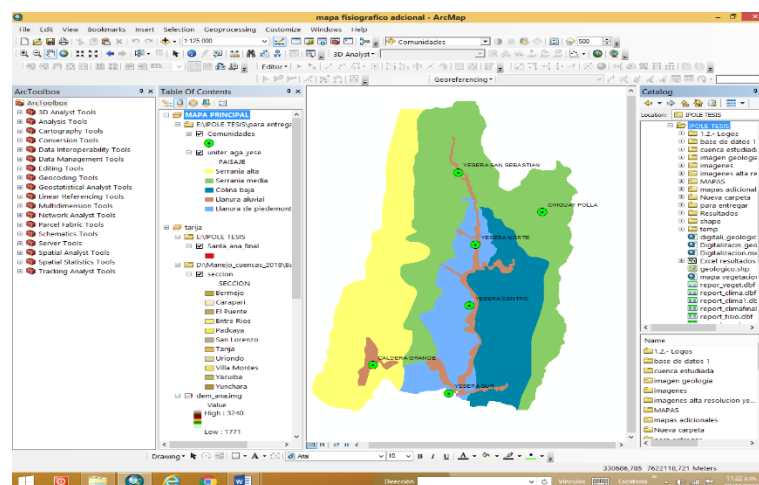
mapa fisiografico adcional - ArcMap

File Edit View Bookmarks Insert Selection Geoprocessing Customize Windows Help

1:125.000

Comunidades

3D Analyst

Editor

Georeferencing

ArcToolbox
ArcToolbox
3D Analyst Tools
Analysis Tools
Cartography Tools
Conversion Tools
Data Interoperability Tools
Data Management Tools
Editing Tools
Geocoding Tools
Geostatistical Analyst Tools
Linear Referencing Tools
Multidimension Tools
Network Analyst Tools
Parcel Fabric Tools
Schematics Tools
Server Tools
Spatial Analyst Tools
Spatial Statistics Tools
Tracking Analyst Tools

Table Of Contents
MAPA PRINCIPAL
E:\POLE TESIS\para entrega
Comunidades
uniter_aga_yese
PAISAJE
Serrania alta
Serrania media
Colina baja
Llanura aluvial
Llanura de piedemont
tarija
E:\POLE TESIS
Santa_ana_final
D:\Manejo_cuencas_2018\ta
seccion
SECCIÓN
Bermejo
Caraparí
El Puente
Entre Ríos
Padcaya
San Lorenzo
Tarija
Uriondo
Villa Montes
Yacuiba
Yunchara
dem_ana.img
Value
High : 3240
Low : 1771

YESERA SAN SEBASTIAN
CHIQUIAJ POLLA
YESERA NORTE
YESERA CENTRO
CALDERA GRANDE
YESERA SUR

Catalog
Location: POLE TESIS
POLE TESIS
1.Z.- Logos
base de dates 1
cuenca estudiada
imagen geologia
imagenes
imagenes alta re
MAPAS
mapas adicional
Nueva carpeta
para entregar
Resultados
shape
temp
digitali_geologic
Digitalizacion_geo
Digitalizacion.mx
Excel resultados
geologico.shp
mapa vegetacion
repor_veget.dbf
repor_clima.dbf
report_clima1.db
report_climafinal
report_fisio.dbf

Name
1.Z.- Logos
base de dates 1
cuenca estudiada
imagen geologia
imagenes
imagenes alta resolucion ye...
MAPAS
mapas adicionales
Nueva carpeta

Drawing
Arial
10
B I U

330686,785 7622118,721 Meters

11:22 a.m.